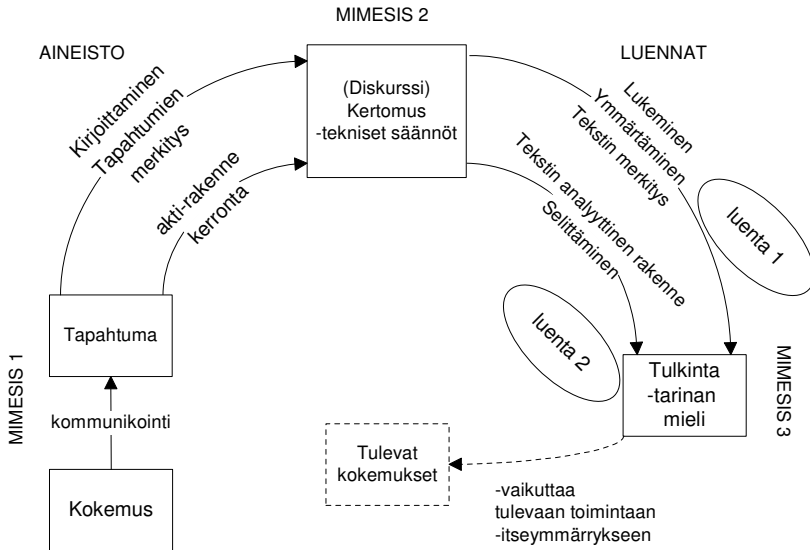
MIMESIS 2

AINEISTO

LUENNAT

Kirjoittaminen
Tapahtumien
merkitys

(Diskurssi)
Kertomus
-tekniset säännöt

Lukeminen
Ymmärtäminen
Tekstin merkitys

akti-rakenne
kerronta

Tekstin analyyttinen rakenne
Selittäminen

luenta 1

luenta 2

Tapahtuma

MIMESIS 1

kommunikointi

Kokemus

Tulkinta
-tarinan
mieli

MIMESIS 3

Tulevat
kokemukset

-vaikuttaa
tulevaan toimintaan
-itseymmärrykseen